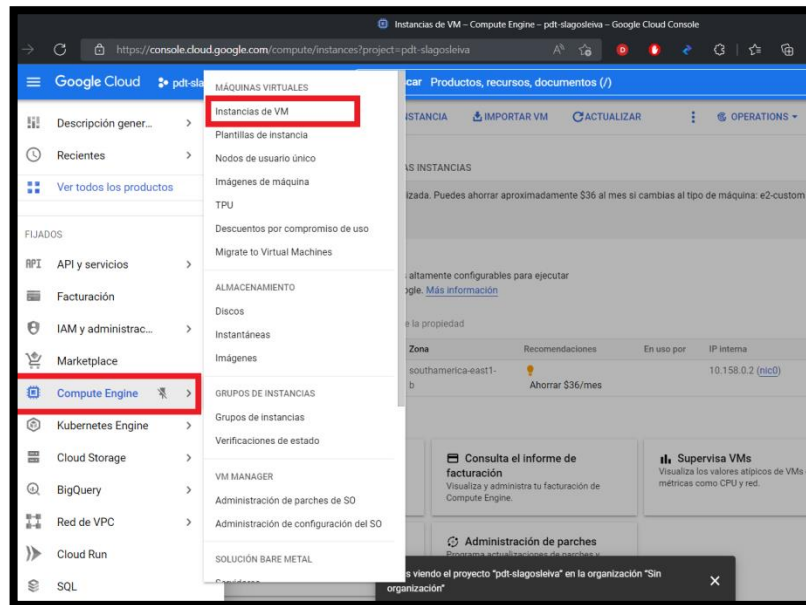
Instancias de VM – Compute Engine – pdt-slagosleiva – Google Cloud Console

https://console.cloud.google.com/compute/instances?project=pdt-slagosleiva

Google Cloud pdt-sla

car Productos, recursos, documentos (/)

Descripción gener...
Recientes
Ver todos los productos

FIJADOS

API y servicios
Facturación
IAM y administrac...
Marketplace
Compute Engine
Kubernetes Engine
Cloud Storage
BigQuery
Red de VPC
Cloud Run
SQL

MÁQUINAS VIRTUALES
Instancias de VM
Plantillas de instancia
Nodos de usuario único
Imágenes de máquina
TPU
Descuentos por compromiso de uso
Migrate to Virtual Machines

ALMACENAMIENTO
Discos
Instantáneas
Imágenes

GRUPOS DE INSTANCIAS
Grupos de instancias
Verificaciones de estado

VM MANAGER
Administración de parches de SO
Administración de configuración del SO

SOLUCIÓN BARE METAL
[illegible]

STANCIA IMPORTAR VM ACTUALIZAR OPERATIONS

AS INSTANCIAS

izada. Puedes ahorrar aproximadamente $36 al mes si cambias al tipo de máquina: e2-custom

altamente configurables para ejecutar
ogle. Más información

e la propiedad

| Zona | Recomendaciones | En uso por | IP interna |
|---|---|---|---|
| southamerica-east1-b | Ahorrar $36/mes | | 10.158.0.2 (nic0) |

Consulta el informe de facturación
Visualiza y administra tu facturación de Compute Engine.

Supervisa VMs
Visualiza los valores atípicos de VMs métricas como CPU y red.

Administración de parches
Programa actualizaciones de parches y

s viendo el proyecto "pdt-slagosleiva" en la organización "Sin organización"